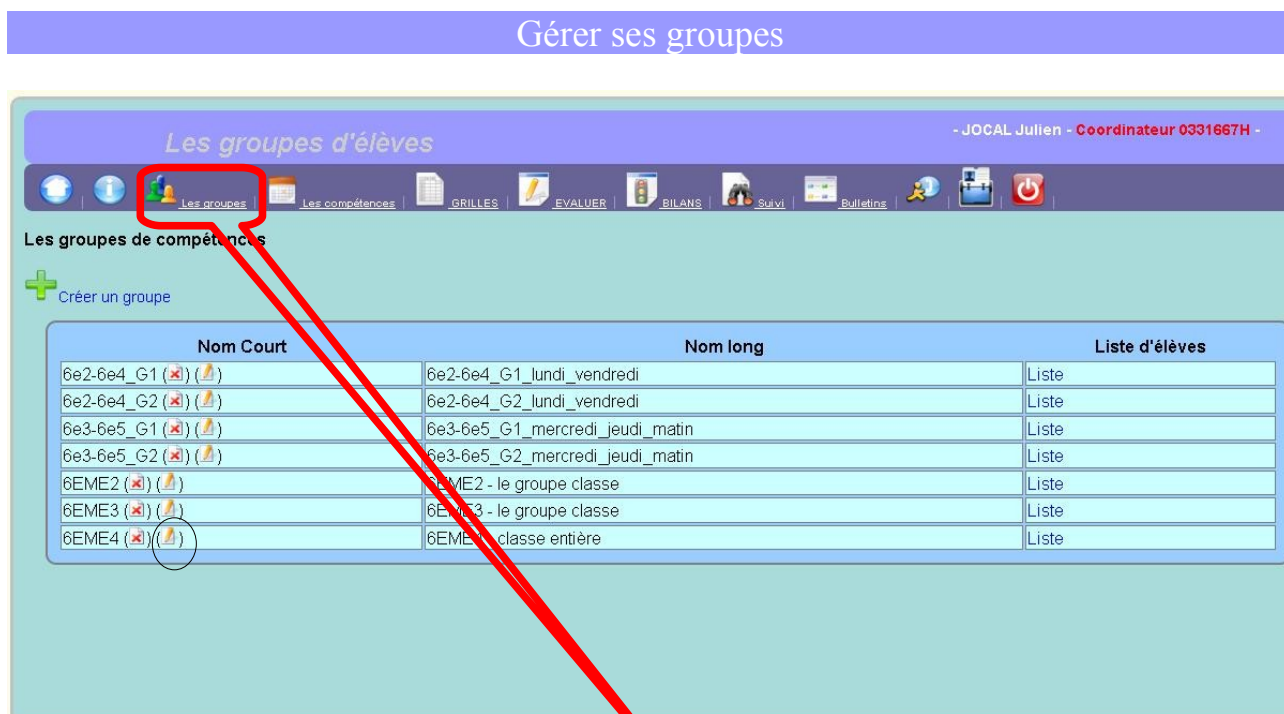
Gérer ses groupes

Les groupes d'élèves

- JOCAL Julien - Coordinateur 0331667H -

Les groupes | Les compétences | GRILLES | EVALUER | BILANS | Suivi | Bulletins

Les groupes de compét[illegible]

Créer un groupe

| Nom Court | Nom long | Liste d'élèves |
|---|---|---|
| 6e2-6e4_G1 ( ) ( ) | 6e2-6e4_G1_lundi_vendredi | Liste |
| 6e2-6e4_G2 ( ) ( ) | 6e2-6e4_G2_lundi_vendredi | Liste |
| 6e3-6e5_G1 ( ) ( ) | 6e3-6e5_G1_mercredi_jeudi_matin | Liste |
| 6e3-6e5_G2 ( ) ( ) | 6e3-6e5_G2_mercredi_jeudi_matin | Liste |
| 6EME2 ( ) ( ) | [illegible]ME2 - le groupe classe | Liste |
| 6EME3 ( ) ( ) | 6E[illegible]3 - le groupe classe | Liste |
| 6EME4 ( ) ( ) | 6EME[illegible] classe entière | Liste |